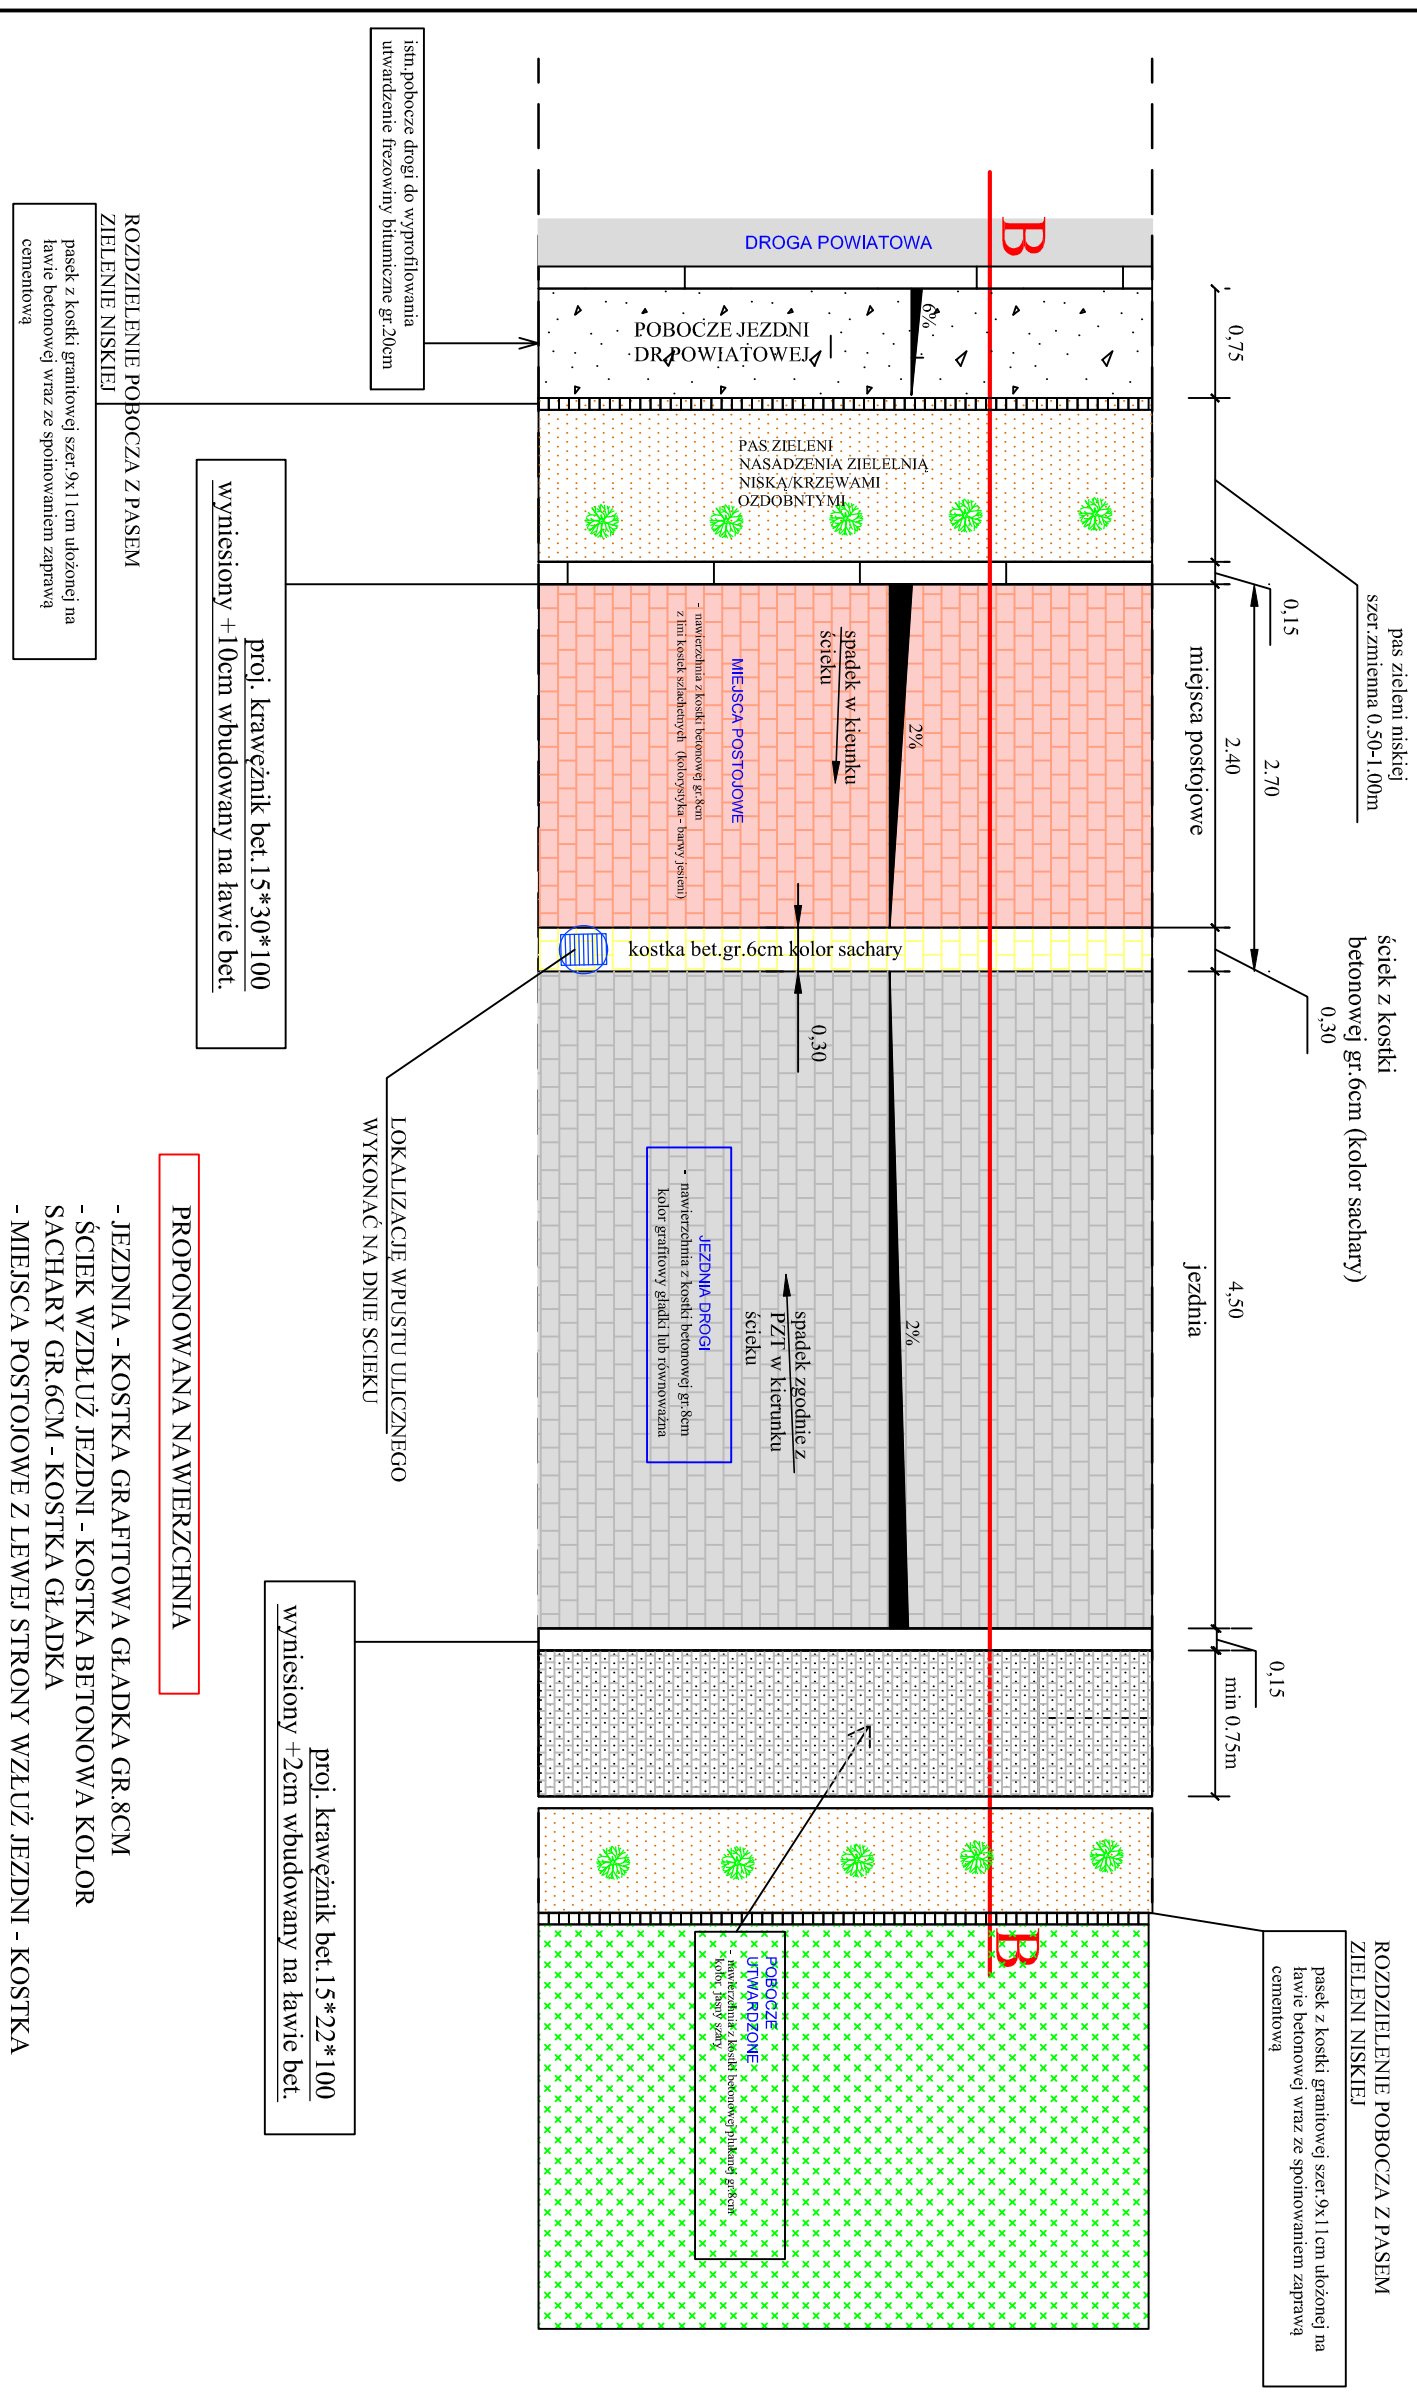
istn.pobocze drogi do wyprofilowania utwardzenie frezowiny bitumiczne gr.20cm

ROZDZIELENIE POBOCZA Z PASEM ZIELENI NISKIEJ

pasek z kostki granitowej szer.9x11cm ułożonej na ławie betonowej wraz ze spoinowaniem zaprawą cementową

proj. krawężnik bet.15*30*100 wyniesiony +10cm wbudowany na ławie bet.

LOKALIZACJĘ WPUSTU ULICZNEGO WYKONAĆ NA DNIE ŚCIEKU

PROPONOWANA NAWIERZCHNIA

- JEZDNIA - KOSTKA GRAFITOWA GŁADKA GR.8CM
- ŚCIEK WZDŁUŻ JEZDNI - KOSTKA BETONOWA KOLOR SACHARY GR.6CM - KOSTKA GŁADKA
- MIEJSCA POSTOJOWE Z LEWEJ STRONY WZŁUŻ JEZDNI - KOSTKA

proj. krawężnik bet.15*22*100 wyniesiony +2cm wbudowany na ławie bet.

DROGA POWIATOWA

B

POBOCZE JEZDNI DR.POWIATOWEJ

6%

PAS ZIELENI NASADZENIA ZIELELNIĄ NISKĄ/KRZEWAMI OZDOBNTYMI

spadek w kierunku ścieku

2%

MIEJSCA POSTOJOWE
- nawierzchnia z kostki betonowej gr.8cm z lini kosiek szlachetnych (kolorystyka - barwy jesieni)

kostka bet.gr.6cm kolor sachary

0,30

JEZDNIA DROGI
- nawierzchnia z kostki betonowej gr.8cm kolor grafitowy gładki lub równoważna

spadek zgodnie z PZT w kierunku ścieku

2%

POBOCZE UTWARDZONE
- nawierzchnia z kostki betonowej płukanej gr.8cm kolor jasny szary

B

0,75

pas zieleni niskiej szer.zmienna 0.50-1.00m

0,15

2.40

2.70

miejsca postojowe

ściek z kostki betonowej gr.6cm (kolor sachary)

0,30

4,50

jezdnia

0,15

min 0.75m

ROZDZIELENIE POBOCZA Z PASEM ZIELENI NISKIEJ

pasek z kostki granitowej szer.9x11cm ułożonej na ławie betonowej wraz ze spoinowaniem zaprawą cementową